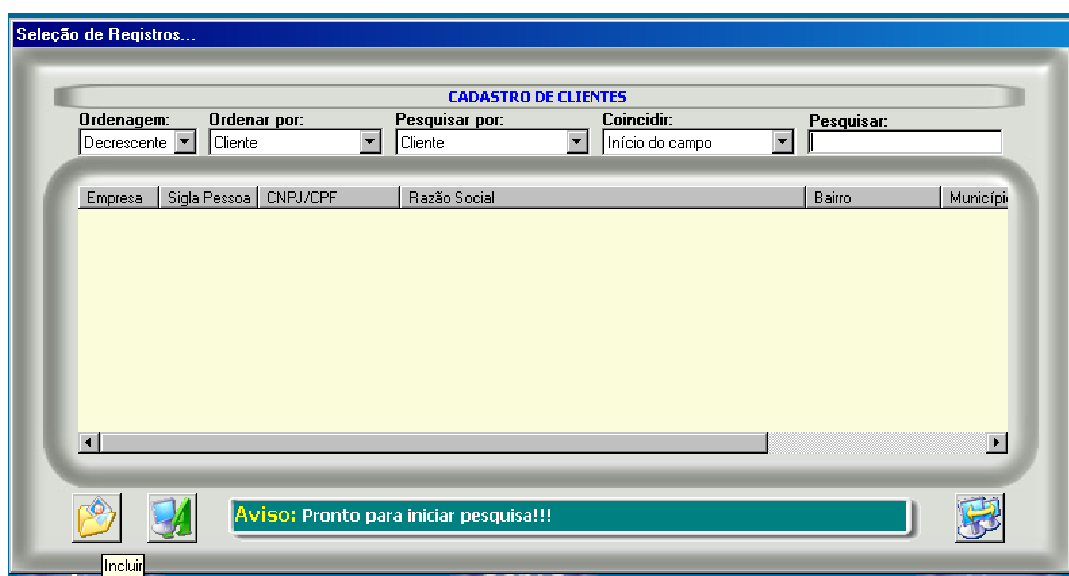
Seleção de Registros...

CADASTRO DE CLIENTES

Ordenagem:
Decrescente

Ordenar por:
Cliente

Pesquisar por:
Cliente

Coincidir:
Início do campo

Pesquisar:

| Empresa | Sigla Pessoa | CNPJ/CPF | Razão Social | Bairro | Municípi |
|---|---|---|---|---|---|

Aviso: Pronto para iniciar pesquisa!!!

Incluir